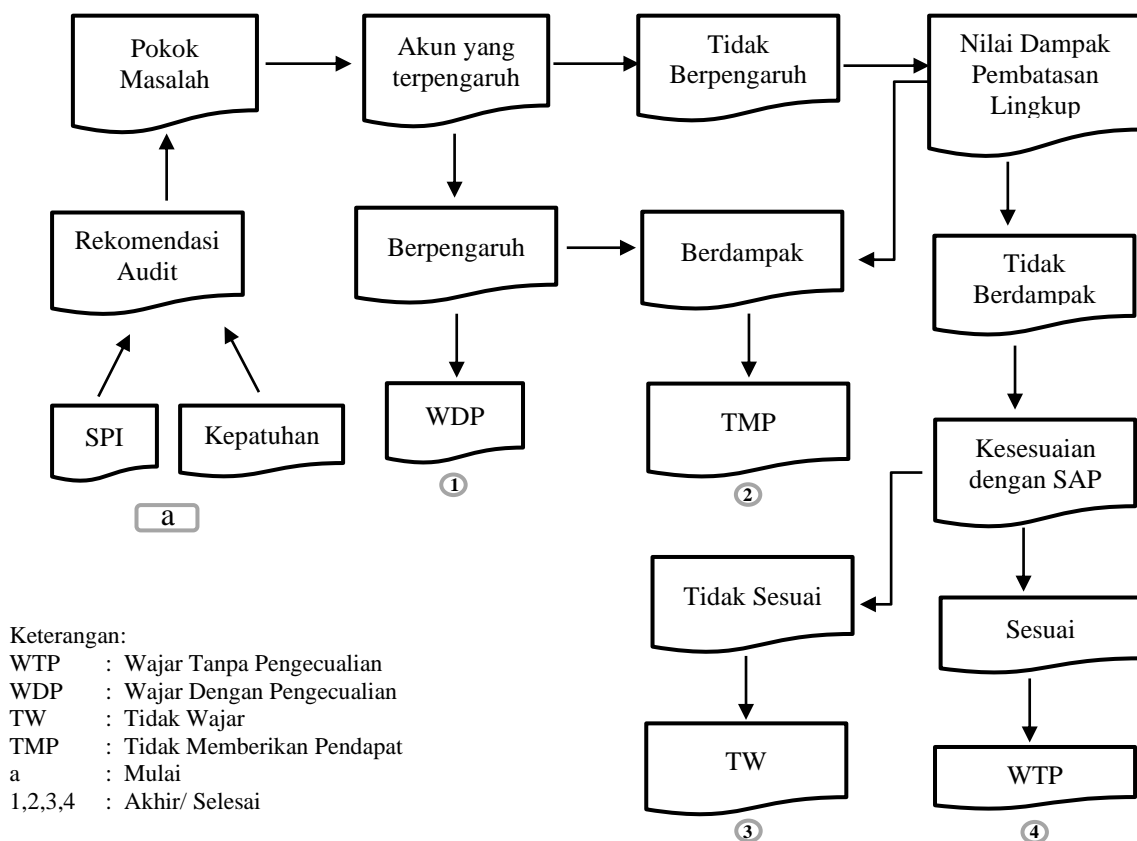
Pokok Masalah

Akun yang terpengaruh

Tidak Berpengaruh

Nilai Dampak Pembatasan Lingkup

Rekomendasi Audit

Berpengaruh

Berdampak

Tidak Berdampak

SPI

Kepatuhan

WDP

TMP

Kesesuaian dengan SAP

a

1

2

Tidak Sesuai

Sesuai

TW

WTP

3

4

Keterangan:
WTP : Wajar Tanpa Pengecualian
WDP : Wajar Dengan Pengecualian
TW : Tidak Wajar
TMP : Tidak Memberikan Pendapat
a : Mulai
1,2,3,4 : Akhir/ Selesai